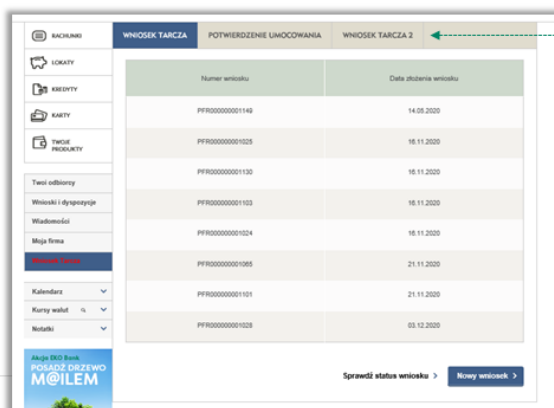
RACHUNKI

LOKATY

KREDYTY

KARTY

TWOJE PRODUKTY

Twoi odbiorcy

Wnioski i dyspozycje

Wiadomości

Moja firma

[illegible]

Kalendarz

Kursy walut

Notatki

Akcja EKO Bank

POSADŹ DRZEWO

M@ILEM

WNIOSEK TARCZA

POTWIERDZENIE UMOCOWANIA

WNIOSEK TARCZA 2

| Numer wniosku | Data złożenia wniosku |
|---|---|
| PFR000000001149 | 14.05.2020 |
| PFR000000001025 | 16.11.2020 |
| PFR000000001130 | 16.11.2020 |
| PFR000000001103 | 16.11.2020 |
| PFR000000001024 | 16.11.2020 |
| PFR000000001065 | 21.11.2020 |
| PFR000000001101 | 21.11.2020 |
| PFR000000001028 | 03.12.2020 |

Sprawdź status wniosku >

Nowy wniosek >